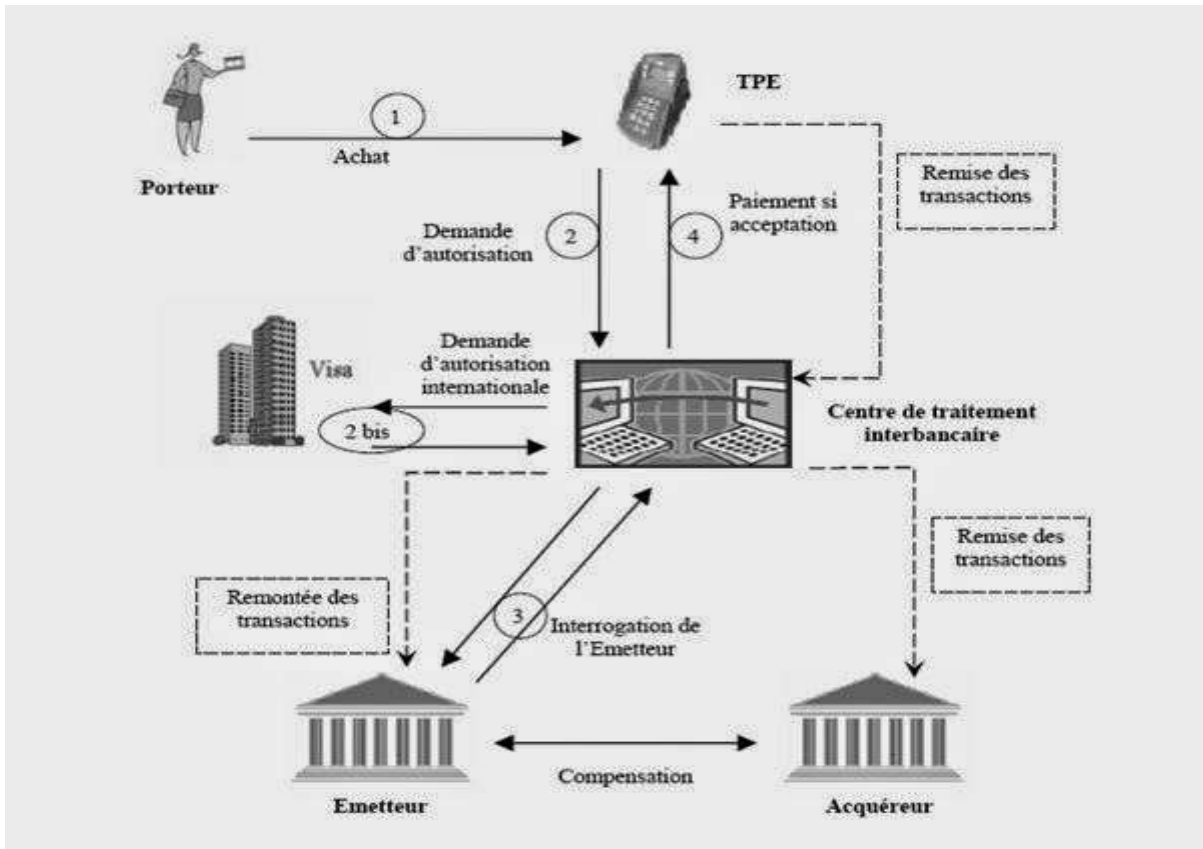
TPE

1

Achat

Porteur

Remise des transactions

Demande d'autorisation

2

4

Paiement si acceptation

Visa

Demande d'autorisation internationale

2 bis

Centre de traitement interbancaire

Remise des transactions

Remontée des transactions

3

Interrogation de l'Emetteur

Compensation

Emetteur

Acquéreur